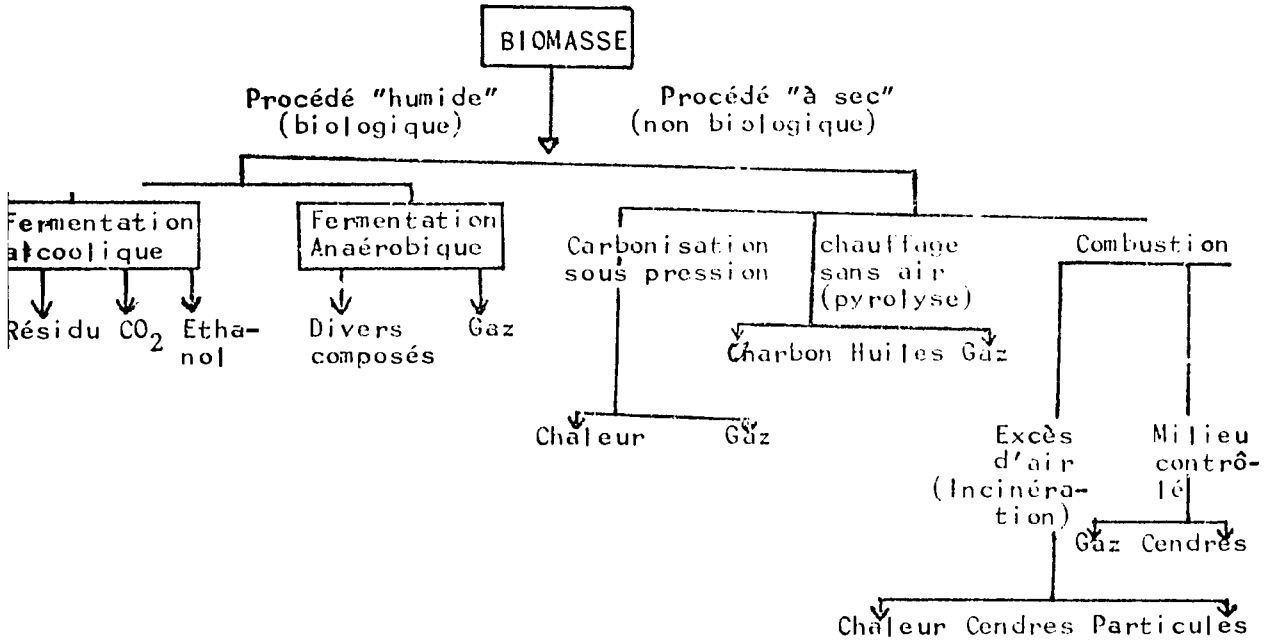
BIOMASSE

Procédé "humide" (biologique)

Procédé "à sec" (non biologique)

Fermentation alcoolique

Résidu $CO_2$ Ethanol

Fermentation Anaérobique

Divers composés

Gaz

Carbonisation sous pression

Chaleur

Gaz

chauffage sans air (pyrolyse)

Charbon Huiles Gaz

Combustion

Excès d'air (Incinération)

Chaleur Cendres Particules

Milieu contrôlé

Gaz Cendres